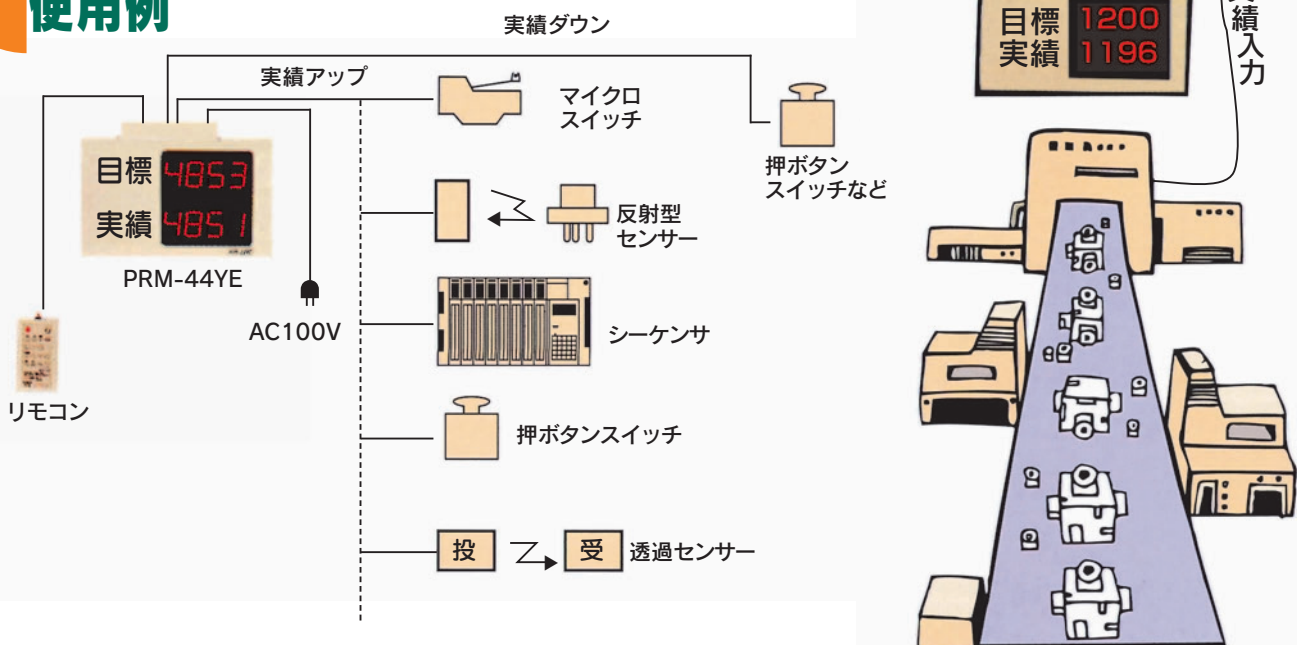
使用例

実績ダウン

実績アップ

マイクロスイッチ

押ボタンスイッチなど

目標 4853
実績 4851

PRM-44YE

反射型センサー

AC100V

シーケンサ

リモコン

押ボタンスイッチ

投 受 透過センサー

目標 1200
実績 1196

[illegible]績入力